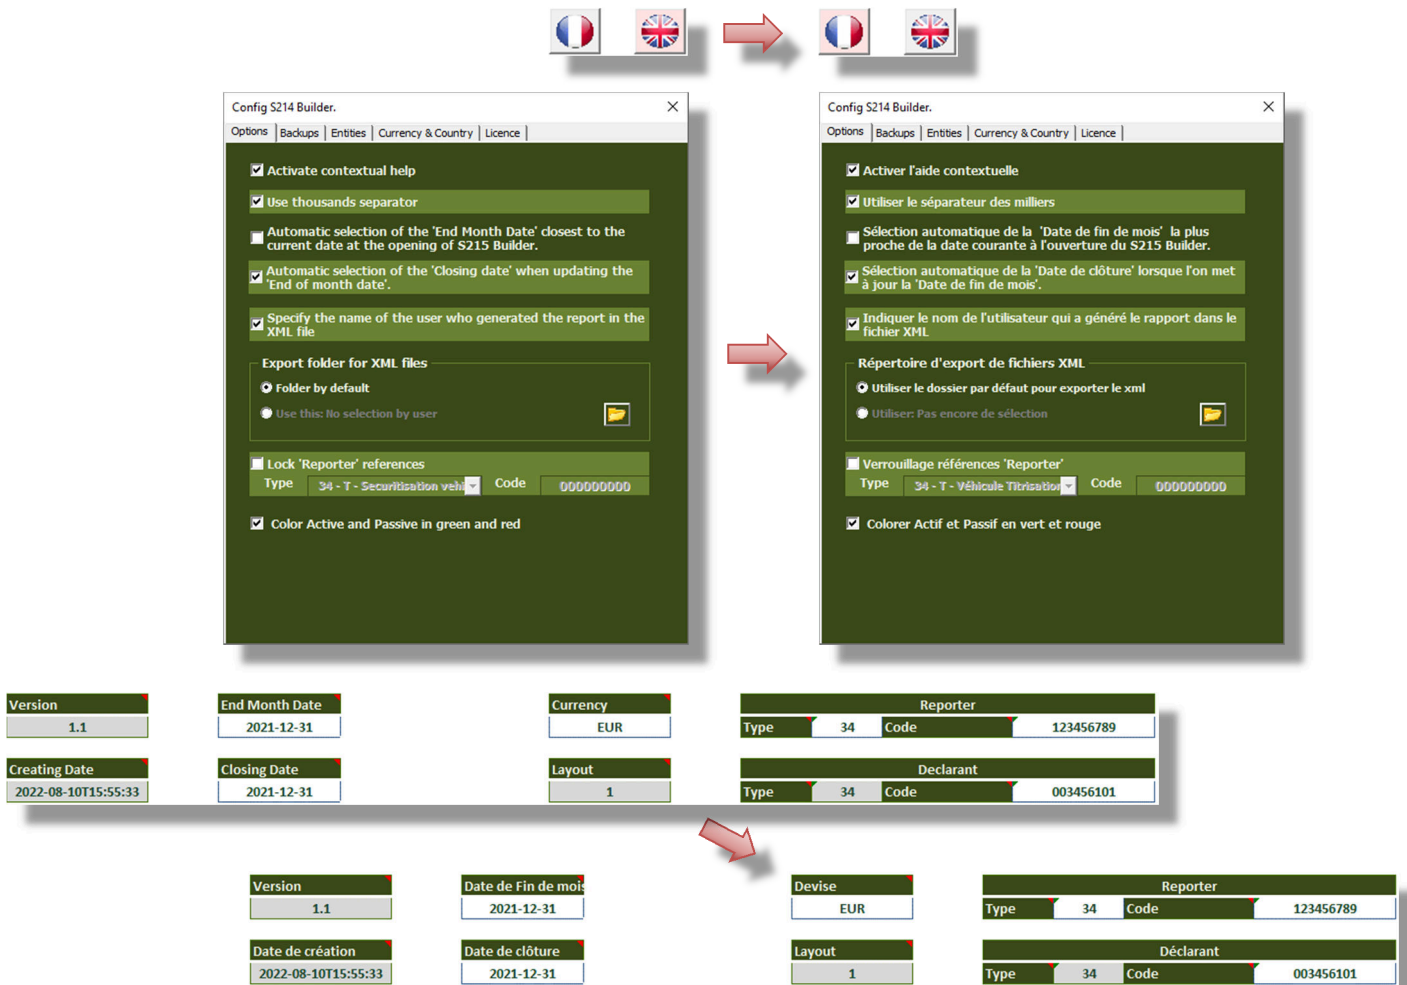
Config S214 Builder.

Options | Backups | Entities | Currency & Country | Licence

Activate contextual help

Use thousands separator

Automatic selection of the 'End Month Date' closest to the current date at the opening of S215 Builder.

Automatic selection of the 'Closing date' when updating the 'End of month date'.

Specify the name of the user who generated the report in the XML file

Export folder for XML files

Folder by default

Use this: No selection by user

Lock 'Reporter' references

Type 34 - T - Securitisation veh Code 000000000

Color Active and Passive in green and red

Config S214 Builder.

Options | Backups | Entities | Currency & Country | Licence

Activer l'aide contextuelle

Utiliser le séparateur des milliers

Sélection automatique de la 'Date de fin de mois' la plus proche de la date courante à l'ouverture du S215 Builder.

Sélection automatique de la 'Date de clôture' lorsque l'on met à jour la 'Date de fin de mois'.

Indiquer le nom de l'utilisateur qui a généré le rapport dans le fichier XML

Répertoire d'export de fichiers XML

Utiliser le dossier par défaut pour exporter le xml

Utiliser: Pas encore de sélection

Verrouillage références 'Reporter'

Type 34 - T - Véhicule Titrisation Code 000000000

Colorer Actif et Passif en vert et rouge

| Version | End Month Date | Currency | Reporter |
|---|---|---|---|
| 1.1 | 2021-12-31 | EUR | Type 34 Code 123456789 |
| Creating Date | Closing Date | Layout | Declarant |
| 2022-08-10T15:55:33 | 2021-12-31 | 1 | Type 34 Code 003456101 |

| Version | Date de Fin de mois | Devise | Reporter |
|---|---|---|---|
| 1.1 | 2021-12-31 | EUR | Type 34 Code 123456789 |
| Date de création | Date de clôture | Layout | Déclarant |
| 2022-08-10T15:55:33 | 2021-12-31 | 1 | Type 34 Code 003456101 |